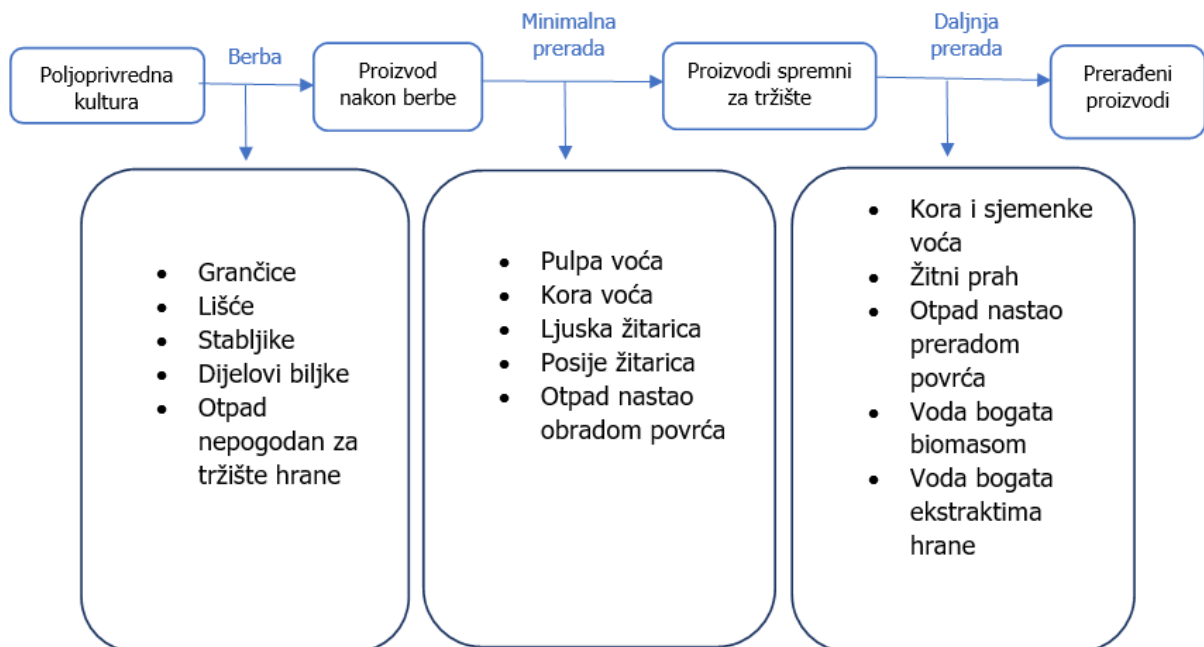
Poljoprivredna kultura

Berba

Proizvod nakon berbe

Minimalna prerada

Proizvodi spremni za tržište

Daljnja prerada

Prerađeni proizvodi

- Grančice
- Lišće
- Stabljike
- Dijelovi biljke
- Otpad nepogodan za tržište hrane

- Pulpa voća
- Kora voća
- Ljuska žitarica
- Posije žitarica
- Otpad nastao obradom povrća

- Kora i sjemenke voća
- Žitni prah
- Otpad nastao preradom povrća
- Voda bogata biomasom
- Voda bogata ekstraktima hrane